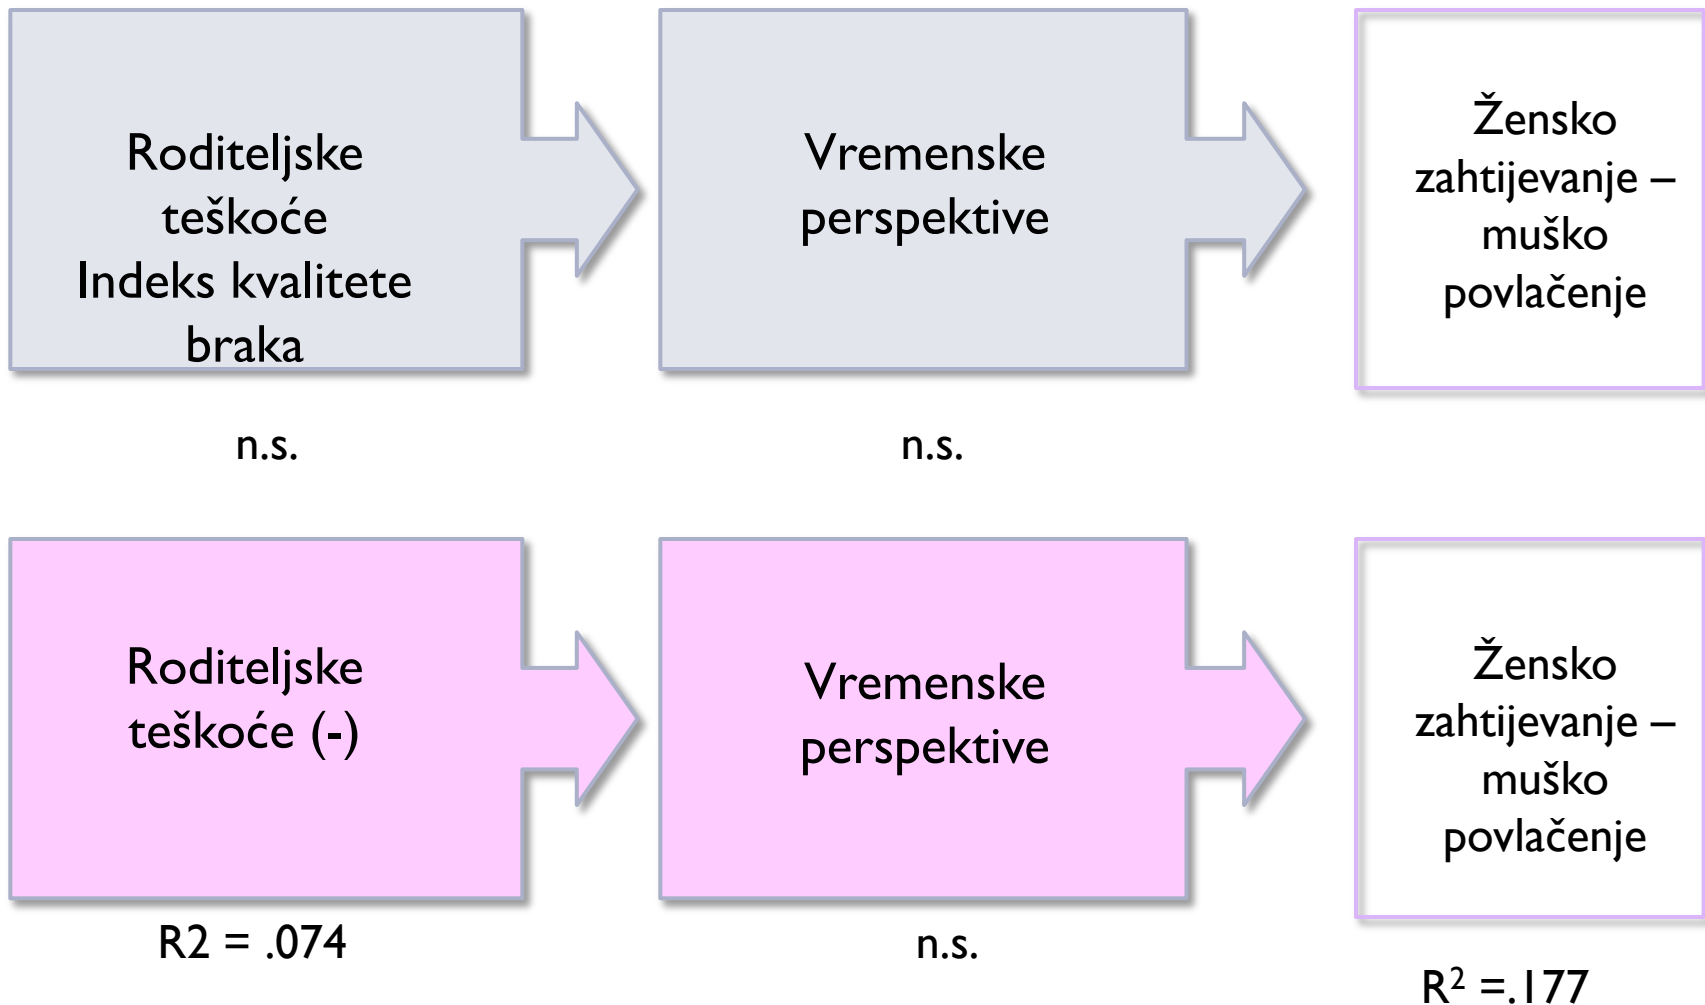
Roditeljske teškoće
Indeks kvalitete braka

Vremenske perspektive

Žensko zahtijevanje – muško povlačenje

n.s.

n.s.

Roditeljske teškoće (-)

Vremenske perspektive

Žensko zahtijevanje – muško povlačenje

R2 = .074

n.s.

$R^2$ =.177